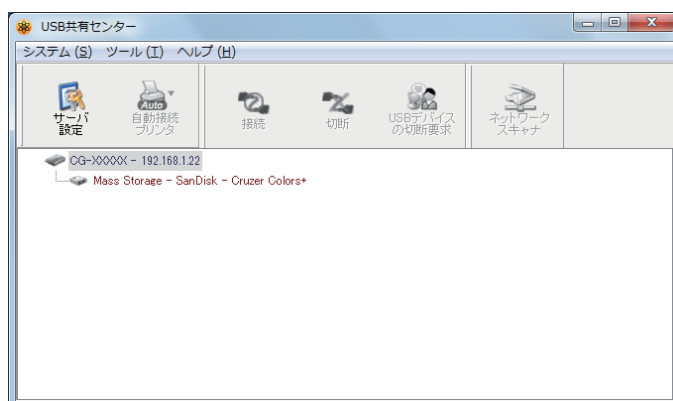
USB共有センター

システム (S) ツール (T) ヘルプ (H)

サーバ設定
Auto
自動接続プリンタ
接続
切断
USBデバイスの切断要求
ネットワークスキャナ

CG-XXXXX - 192.168.1.22
Mass Storage - SanDisk - Cruzer Colors+